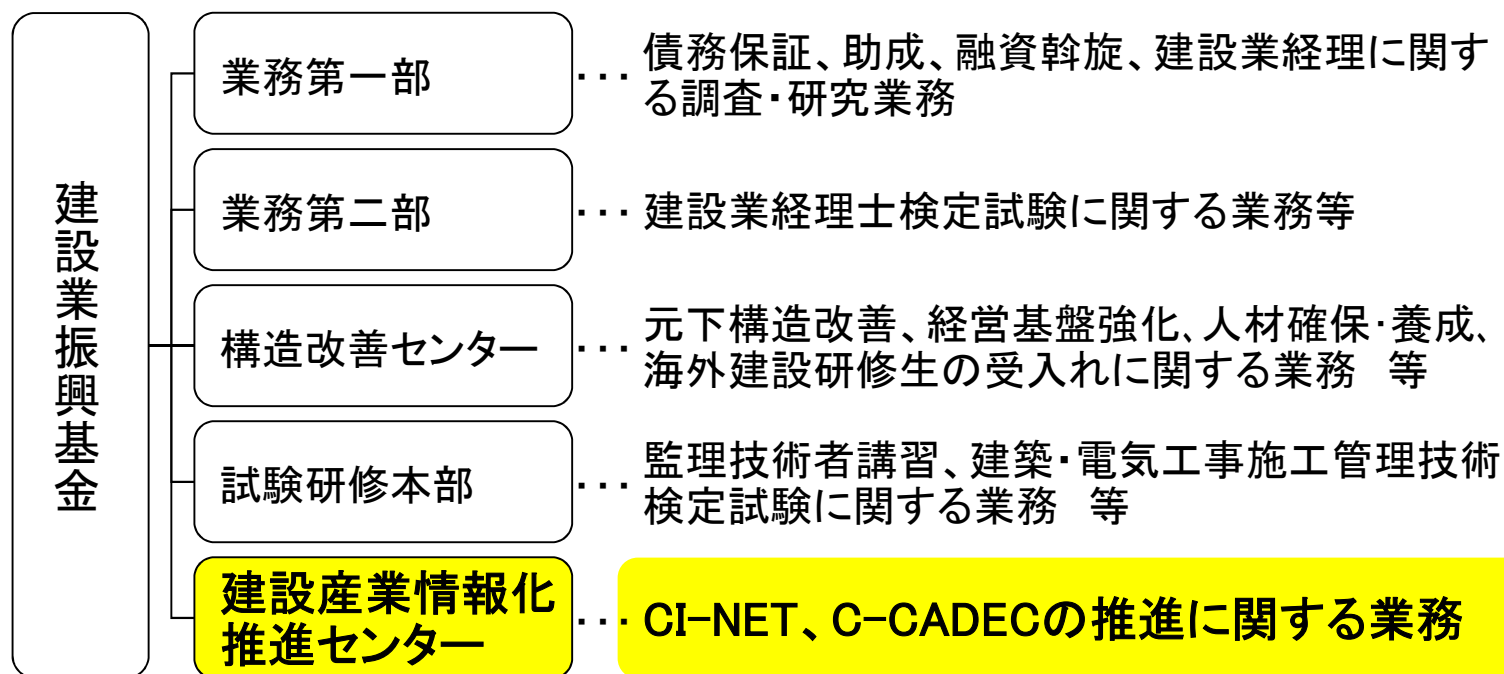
建設業振興基金

業務第一部 ・・・ 債務保証、助成、融資斡旋、建設業経理に関する調査・研究業務

業務第二部 ・・・ 建設業経理士検定試験に関する業務等

構造改善センター ・・・ 元下構造改善、経営基盤強化、人材確保･養成、海外建設研修生の受入れに関する業務　等

試験研修本部 ・・・ 監理技術者講習、建築・電気工事施工管理技術検定試験に関する業務　等

建設産業情報化推進センター ・・・ CI-NET、C-CADECの推進に関する業務